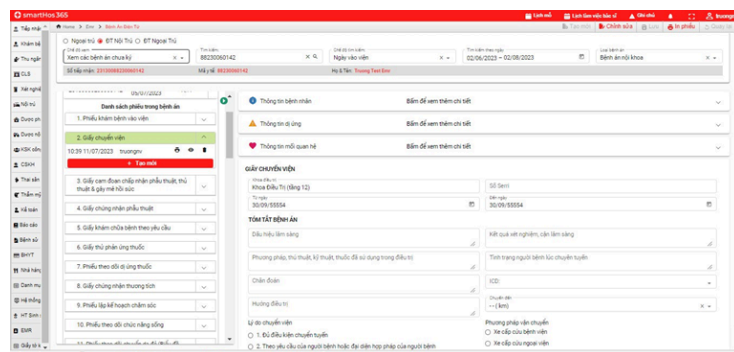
smartHos 365

Lịch mổ | Lịch làm việc bác sĩ | Ghi chú | truongn

Home > Đơn > Bệnh Án Điện Tử

Tạo mới | Chỉnh sửa | Lưu | In phiếu | Đóng

Tiếp nhận
Khám bệnh
Thu ngân
CLS
Xét nghiệm
Nội trú
Dược phẩm
Dược nội trú
KSK điện tử
CSKH
Thai sản
Thẩm mỹ
Kế toán
Bệnh sử
Báo cáo
Bệnh sử
BHYT
Nhà hàng
Danh mục
Hệ thống
HT Sinh
EMR
Giấy tờ

Ngoại trú | ĐT Nội Trú | ĐT Ngoại Trú

Chế độ xem: Xem các bệnh án chưa ký
Tìm kiếm: 88230060142
Chế độ tìm kiếm: Ngày vào viện
Thời gian theo ngày: 02/06/2023 — 02/08/2023
Loại bệnh án: Bệnh án nội khoa

Số tiếp nhận: 2312088230060142 | Mã y tế: 88230060142 | Họ & Tên: Trương Test Đơn

05/07/2023

Danh sách phiếu trong bệnh án

1. Phiếu khám bệnh vào viện
2. Giấy chuyển viện
10:39 11/07/2023 truongnv
+ Tạo mới
3. Giấy cam đoan chấp nhận phẫu thuật, thủ thuật & gây mê hồi sức
4. Giấy chứng nhận phẫu thuật
5. Giấy khám chữa bệnh theo yêu cầu
6. Giấy thử phản ứng thuốc
7. Phiếu theo dõi dị ứng thuốc
8. Giấy chứng nhận thương tích
9. Phiếu lập kế hoạch chăm sóc
10. Phiếu theo dõi chức năng sống

Thông tin bệnh nhân | Bấm để xem thêm chi tiết
Thông tin dị ứng | Bấm để xem thêm chi tiết
Thông tin mối quan hệ | Bấm để xem thêm chi tiết

GIẤY CHUYỂN VIỆN

Khoa điều trị: Khoa Điều Trị (tầng 12)
Số Seri
Từ ngày: 30/09/55554
Đến ngày: 30/09/55554

TÓM TẮT BỆNH ÁN

Dấu hiệu lâm sàng
Kết quả xét nghiệm, cận lâm sàng
Phương pháp, thủ thuật, kỹ thuật, thuốc đã sử dụng trong điều trị
Tình trạng người bệnh lúc chuyển tuyến
Chẩn đoán
ICD
Hướng điều trị
Chuyển đến: --( km)

Lý do chuyển viện
1. Đủ điều kiện chuyển tuyến
2. Theo yêu cầu của người bệnh hoặc đại diện hợp pháp của người bệnh

Phương pháp vận chuyển
Xe cấp cứu bệnh viện
Xe cấp cứu ngoại viện